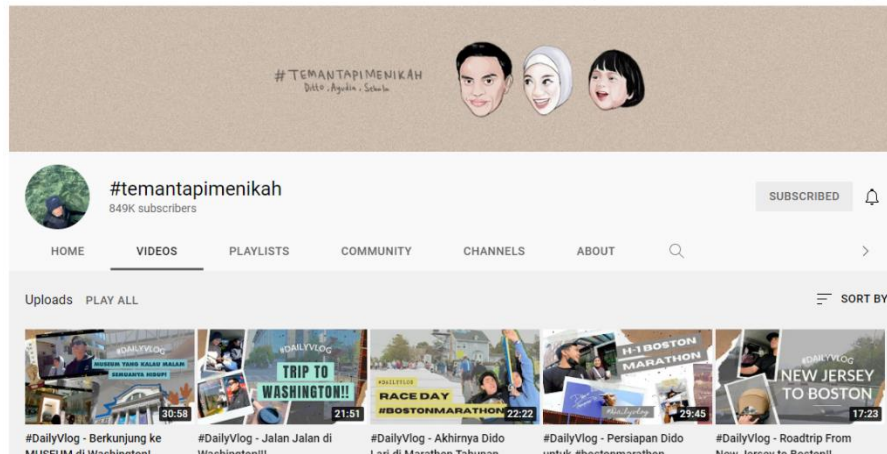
# TEMANTAPIMENIKAH
Ditto . Ayudia . Sekala

#temantapimenikah
849K subscribers

SUBSCRIBED

HOME
VIDEOS
PLAYLISTS
COMMUNITY
CHANNELS
ABOUT

Uploads PLAY ALL

SORT BY

#DAILYVLOG
MUSEUM YANG KALAU MALAM SEMUANYA HIDUP!
30:58
#DailyVlog - Berkunjung ke MUSEUM di Washington!

#DAILYVLOG
TRIP TO WASHINGTON!!
21:51
#DailyVlog - Jalan Jalan di Washington!!!

#DAILYVLOG
RACE DAY
#BOSTONMARATHON
22:22
#DailyVlog - Akhirnya Dido Lari di Marathon Tahunan

H-1 BOSTON MARATHON
#dailyvlog
29:45
#DailyVlog - Persiapan Dido untuk #bostonmarathon

#DAILYVLOG
NEW JERSEY TO BOSTON
17:23
#DailyVlog - Roadtrip From New Jersey to Boston!!